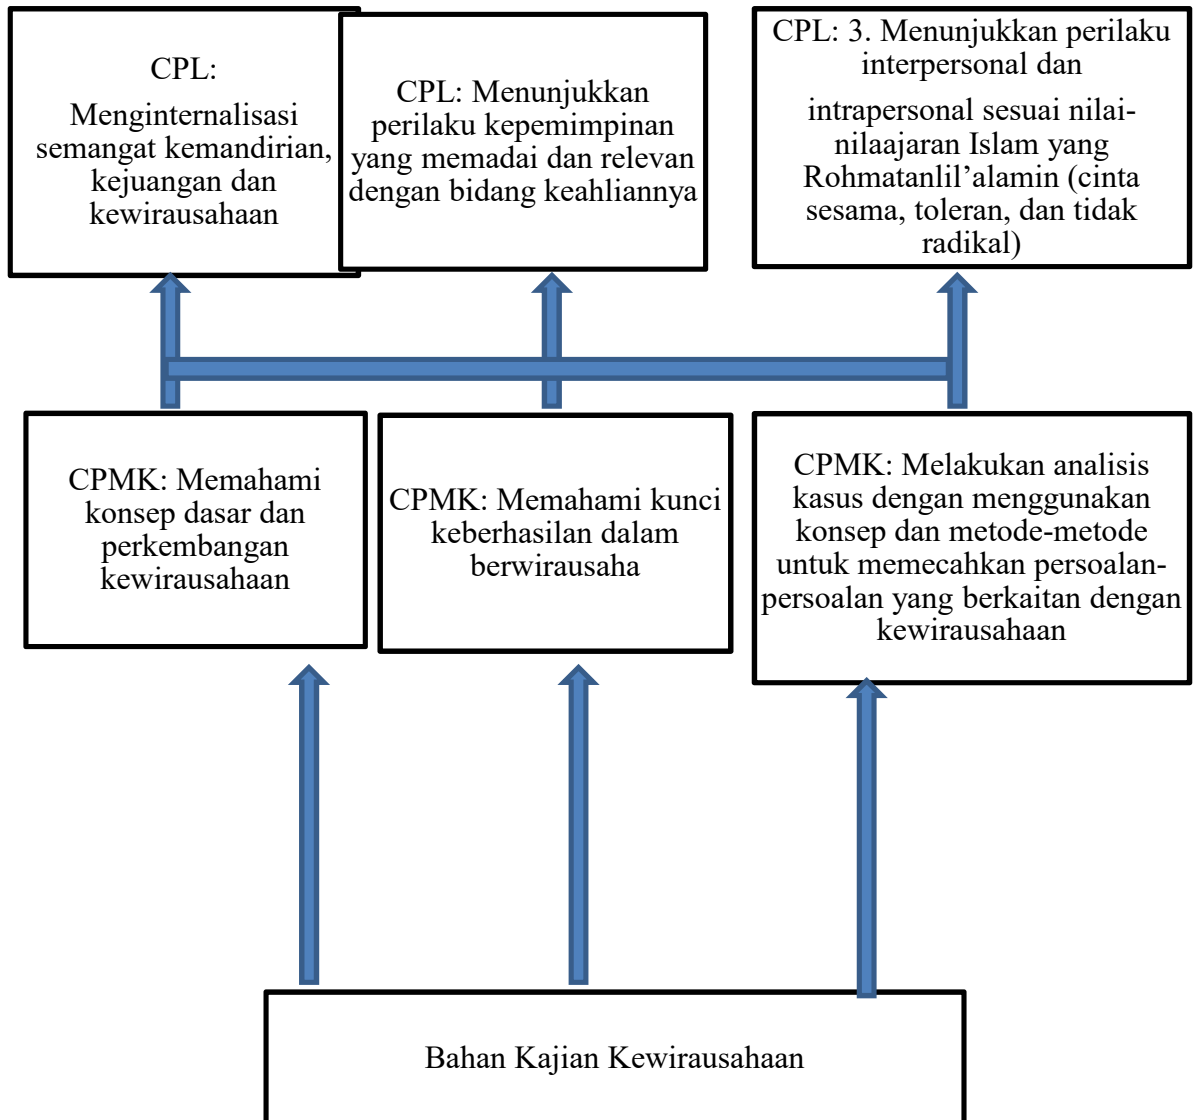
CPL:

Menginternalisasi semangat kemandirian, kejuangan dan kewirausahaan

CPL: Menunjukkan perilaku kepemimpinan yang memadai dan relevan dengan bidang keahliannya

CPL: 3. Menunjukkan perilaku interpersonal dan

intrapersonal sesuai nilai-nilaajaran Islam yang Rohmatanlil'alamin (cinta sesama, toleran, dan tidak radikal)

CPMK: Memahami konsep dasar dan perkembangan kewirausahaan

CPMK: Memahami kunci keberhasilan dalam berwirausaha

CPMK: Melakukan analisis kasus dengan menggunakan konsep dan metode-metode untuk memecahkan persoalan-persoalan yang berkaitan dengan kewirausahaan

Bahan Kajian Kewirausahaan